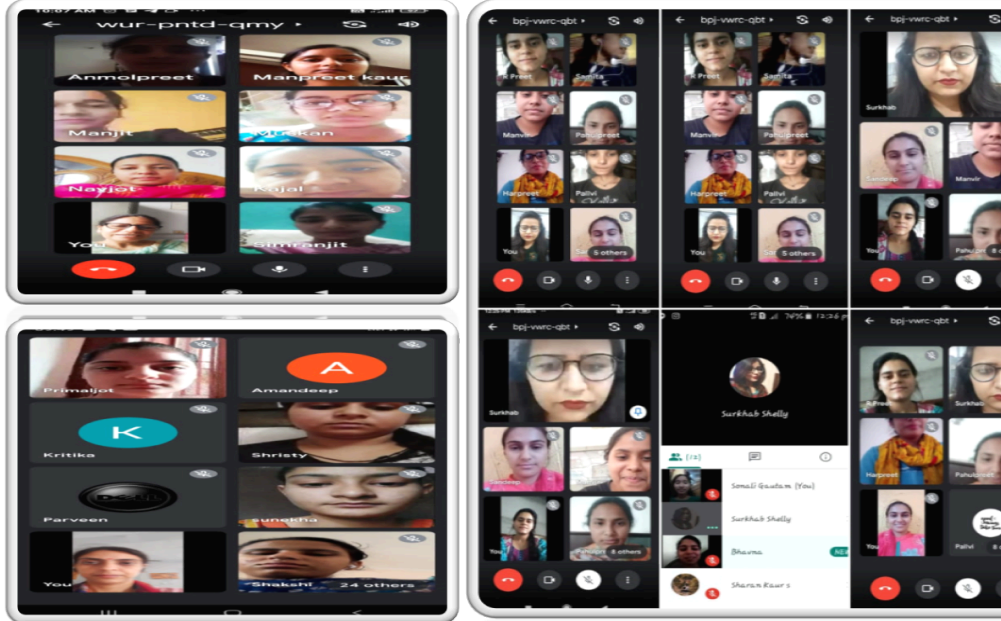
wur-pntd-qmy
Anmolpreet
Manpreet kaur
Manjit
Muskan
Navjot
Kajal
You
Simranjit

Primaljot
A
Amandeep
K
Kritika
Shristy
Parveen
Sunekha
You
Shakshi
24 others

bpj-vwrc-qbt
K Preet
Samita
Manvir
Pahulpreet
Harpreet
Pallvi
You
5 others

bpj-vwrc-qbt
K Preet
Samita
Manvir
Pahulpreet
Harpreet
Pallvi
You
5 others

bpj-vwrc-qbt
Surkhab
Sandeep
Manvir
You
Pahulpreet

bpj-vwrc-qbt
Surkhab
Sandeep
You
Pahulpreet
8 others

Surkhab Shelly
(12)
Sonali Gautam (You)
Surkhab Shelly
Bhavna
Sharan Kaur s

bpj-vwrc-qbt
K Preet
Surkhab
Harpreet
Pahulpreet
Pallvi